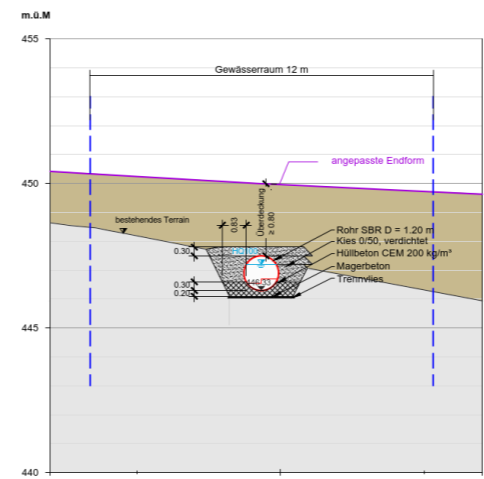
m.ü.M

455

Gewässerraum 12 m

angepasste Endform

450

Überdeckung ≥ 0.80

0.83

bestehendes Terrain

0.30

Rohr SBR D = 1.20 m

Kies 0/50, verdichtet

Hüllbeton CEM 200 kg/m³

Magerbeton

0.30

0.20

Trennvlies

445

440